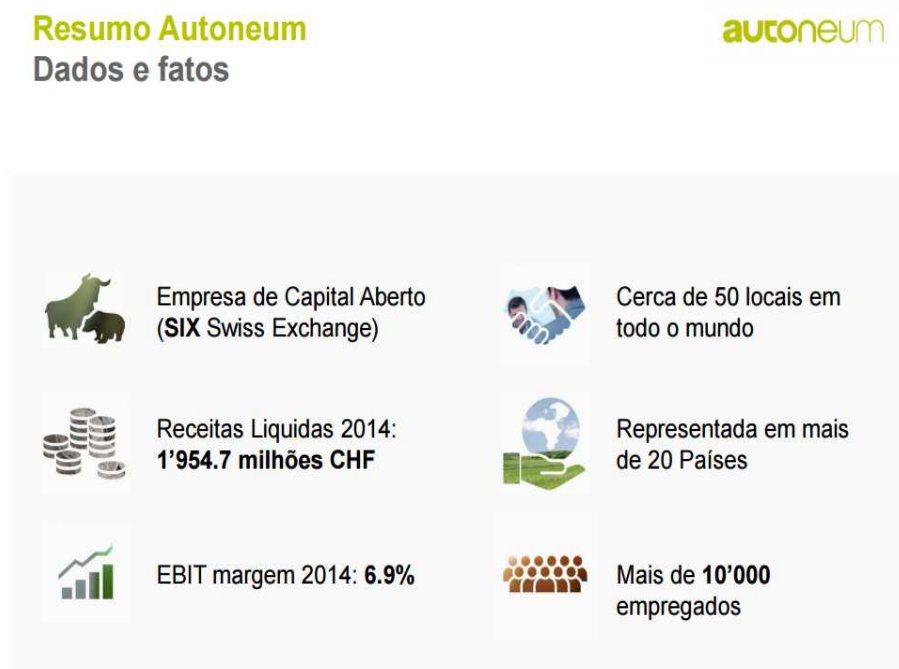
Resumo Autoneum
Dados e fatos

autoneum

Empresa de Capital Aberto (SIX Swiss Exchange)

Receitas Liquidas 2014: 1’954.7 milhões CHF

EBIT margem 2014: 6.9%

Cerca de 50 locais em todo o mundo

Representada em mais de 20 Países

Mais de 10’000 empregados